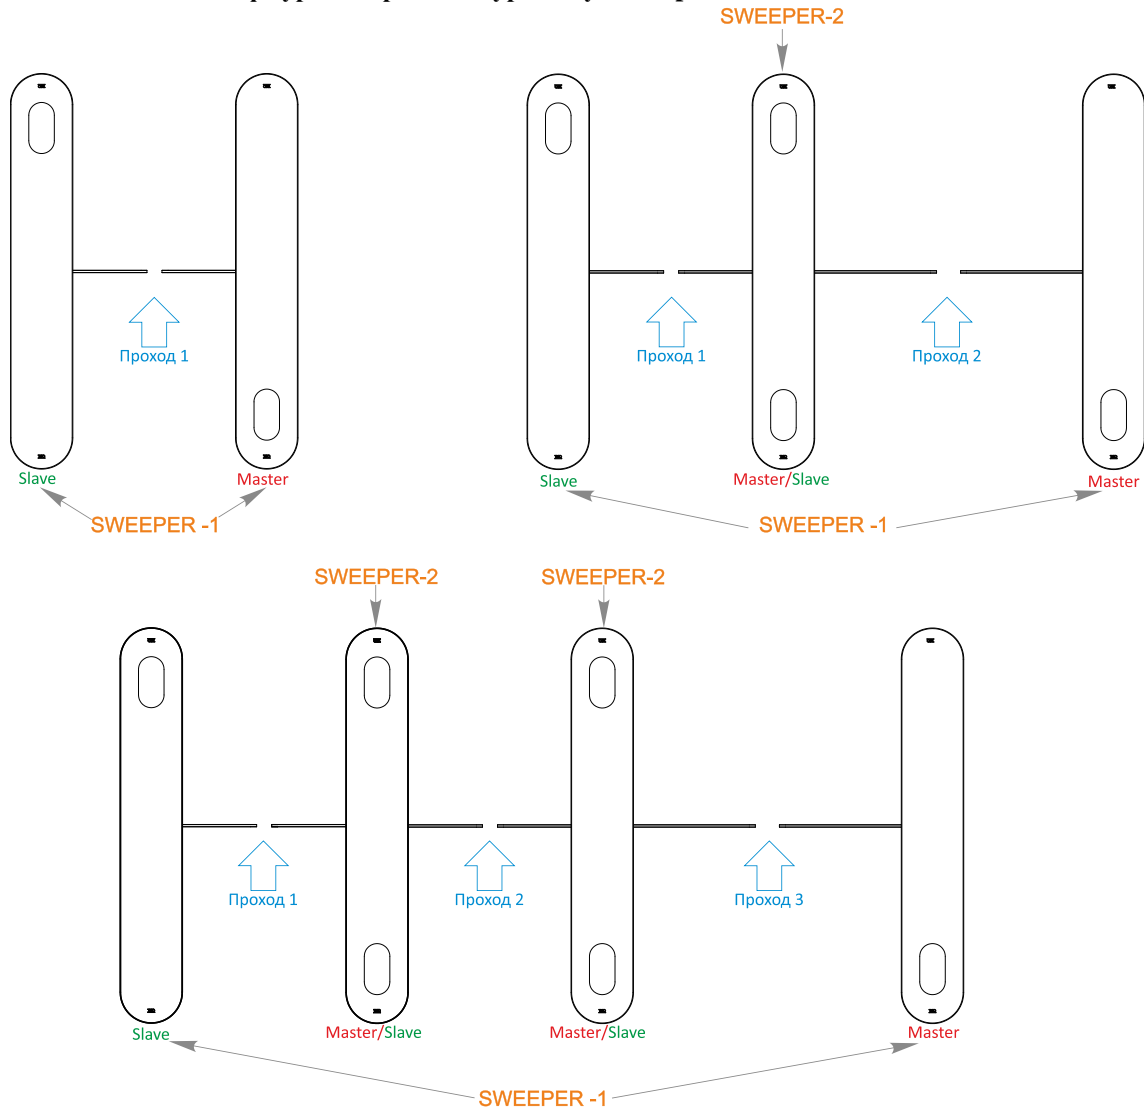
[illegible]

SWEEPER-2

Проход 1

Slave

Master

SWEEPER -1

Проход 1

Проход 2

Slave

Master/Slave

Master

SWEEPER -1

SWEEPER-2

SWEEPER-2

Проход 1

Проход 2

Проход 3

Slave

Master/Slave

Master/Slave

Master

SWEEPER -1